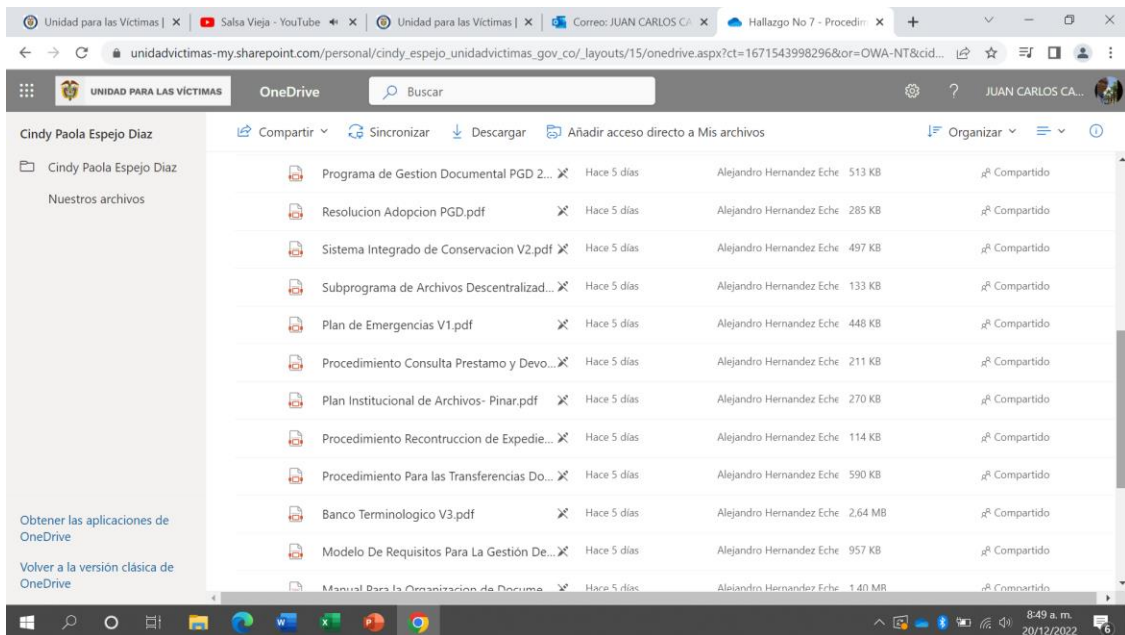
Unidad para las Víctimas | × Salsa Vieja - YouTube × Unidad para las Víctimas | × Correo: JUAN CARLOS CA × Hallazgo No 7 - Procedim ×

unidadvictimas-my.sharepoint.com/personal/cindy_espejo_unidadvictimas_gov_co/_layouts/15/onedrive.aspx?ct=1671543998296&or=OWA-NT&cid...

UNIDAD PARA LAS VÍCTIMAS OneDrive Buscar JUAN CARLOS CA...

Cindy Paola Espejo Diaz

Compartir Sincronizar Descargar Añadir acceso directo a Mis archivos Organizar

Cindy Paola Espejo Diaz

Nuestros archivos

| | | | |
|---|---|---|---|
| Programa de Gestion Documental PGD 2... | Hace 5 días | Alejandro Hernandez Eche 513 KB | Compartido |
| Resolucion Adopcion PGD.pdf | Hace 5 días | Alejandro Hernandez Eche 285 KB | Compartido |
| Sistema Integrado de Conservacion V2.pdf | Hace 5 días | Alejandro Hernandez Eche 497 KB | Compartido |
| Subprograma de Archivos Descentralizad... | Hace 5 días | Alejandro Hernandez Eche 133 KB | Compartido |
| Plan de Emergencias V1.pdf | Hace 5 días | Alejandro Hernandez Eche 448 KB | Compartido |
| Procedimiento Consulta Prestamo y Devo... | Hace 5 días | Alejandro Hernandez Eche 211 KB | Compartido |
| Plan Institucional de Archivos- Pinar.pdf | Hace 5 días | Alejandro Hernandez Eche 270 KB | Compartido |
| Procedimiento Recontruccion de Expedie... | Hace 5 días | Alejandro Hernandez Eche 114 KB | Compartido |
| Procedimiento Para las Transferencias Do... | Hace 5 días | Alejandro Hernandez Eche 590 KB | Compartido |
| Banco Terminologico V3.pdf | Hace 5 días | Alejandro Hernandez Eche 2,64 MB | Compartido |
| Modelo De Requisitos Para La Gestión De... | Hace 5 días | Alejandro Hernandez Eche 957 KB | Compartido |
| Manual Para la Organizacion de Docume... | Hace 5 días | Alejandro Hernandez Eche 1,40 MB | Compartido |

Obtener las aplicaciones de OneDrive

Volver a la versión clásica de OneDrive

8:49 a. m. 20/12/2022